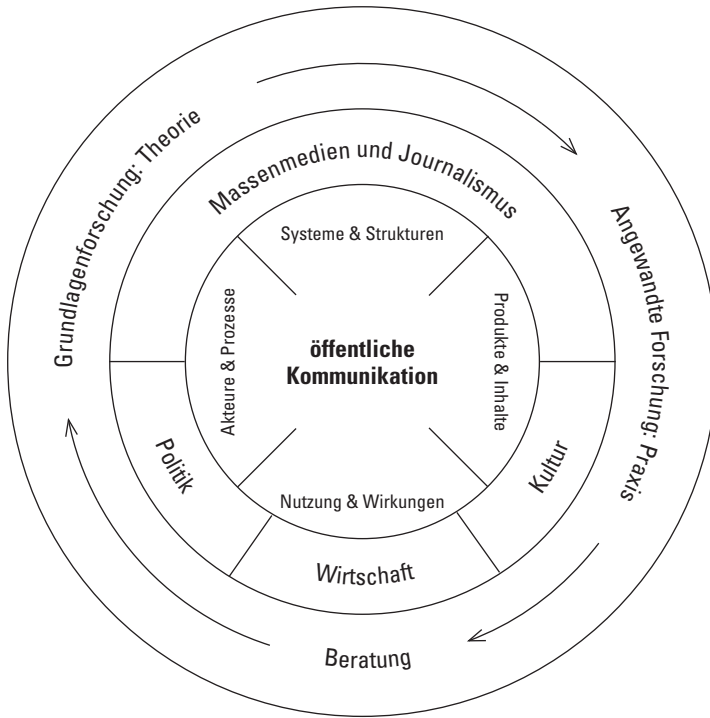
Grundlagenforschung: Theorie

Angewandte Forschung: Praxis

Beratung

Massenmedien und Journalismus

Politik

Wirtschaft

Kultur

Systeme & Strukturen

Akteure & Prozesse

Produkte & Inhalte

Nutzung & Wirkungen

**öffentliche Kommunikation**